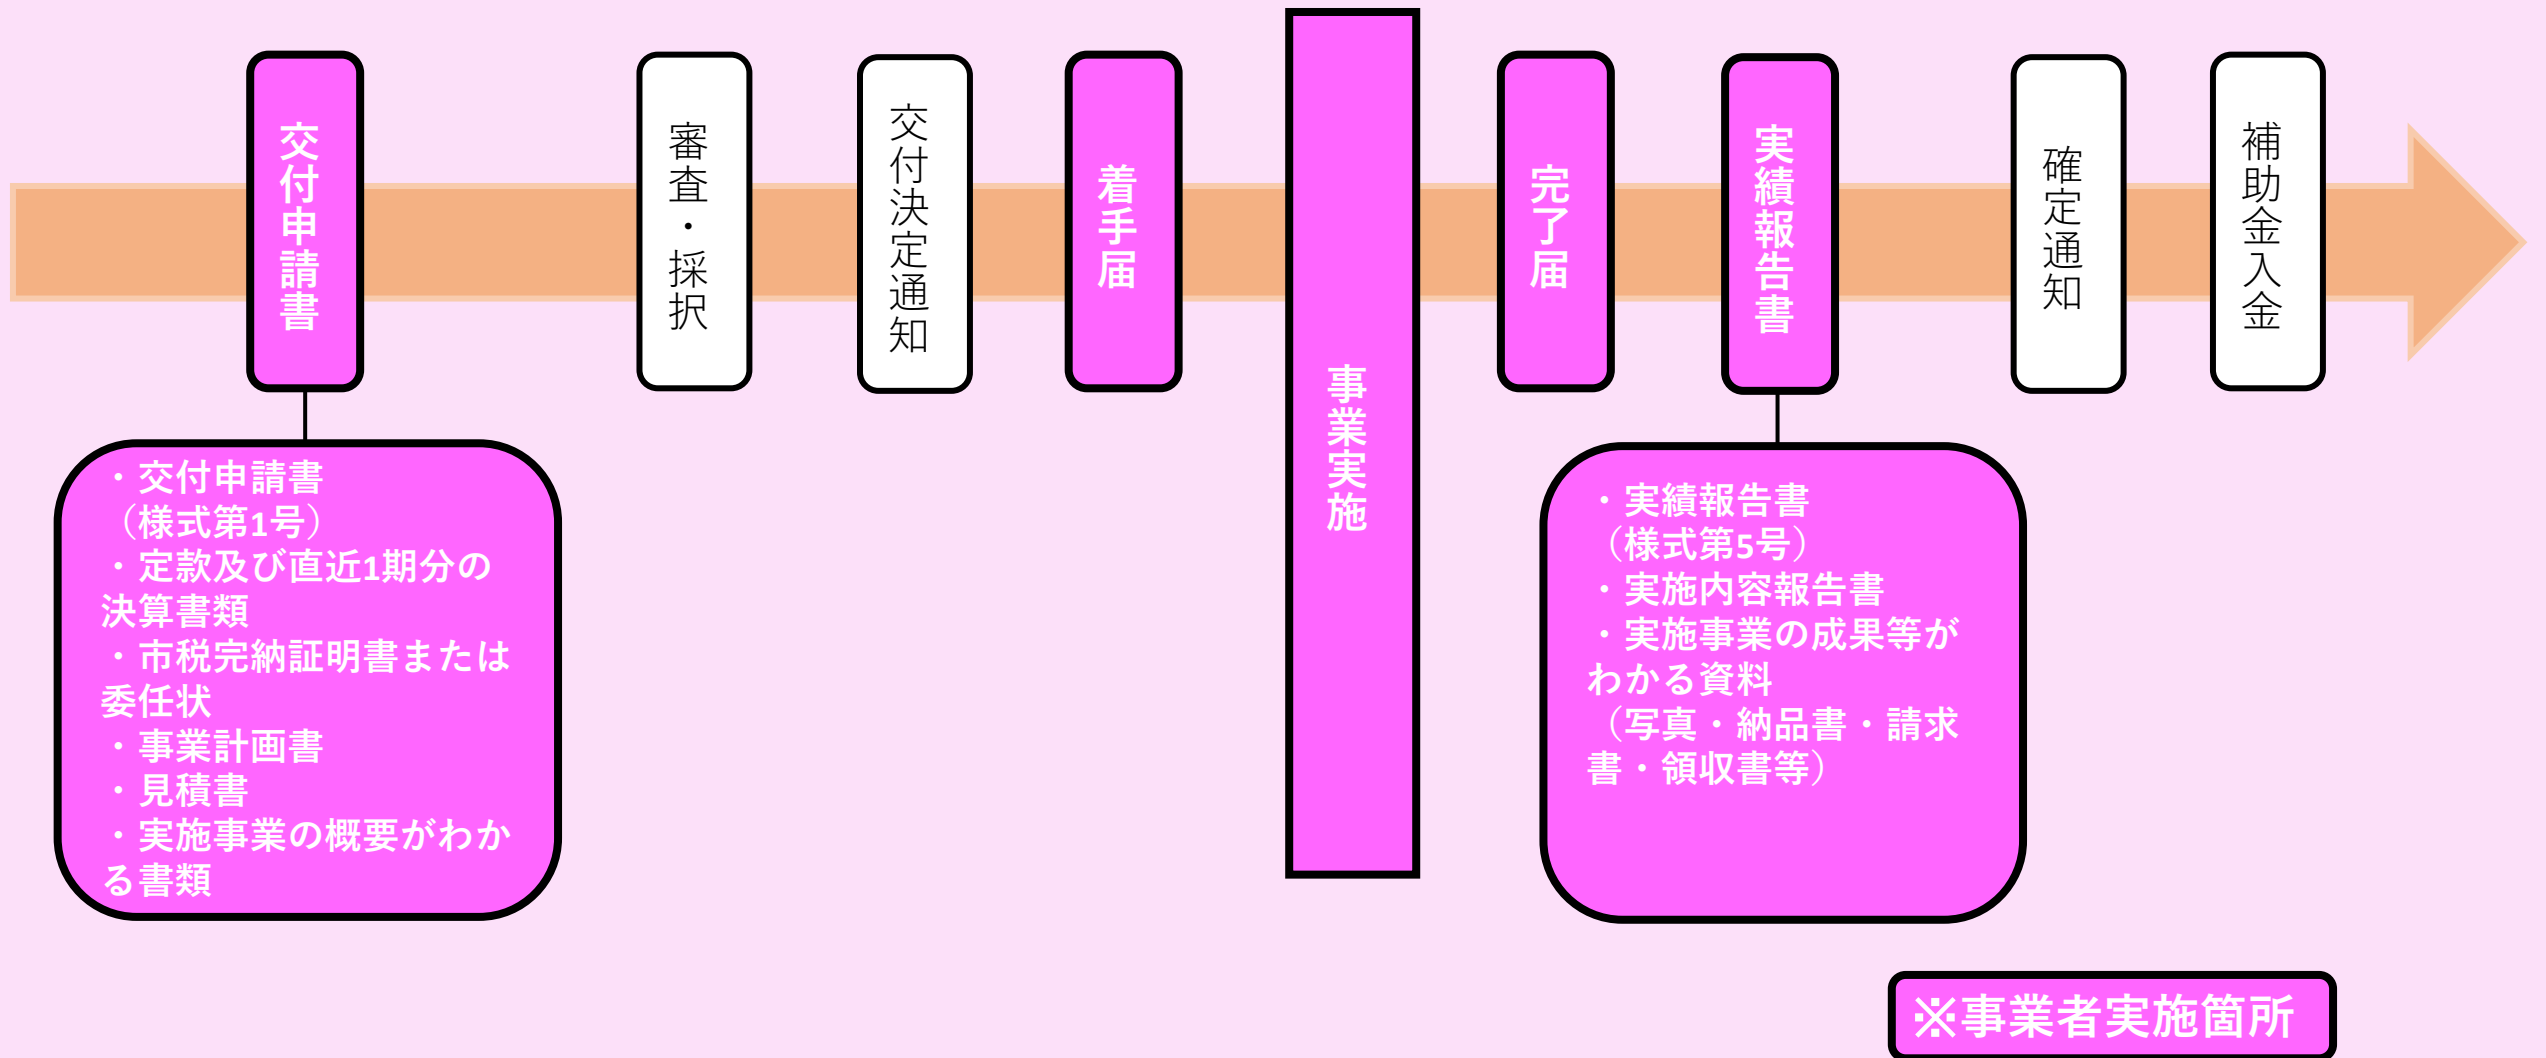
交付申請書

審査・採択

交付決定通知

着手届

事業実施

完了届

実績報告書

確定通知

補助金入金

・交付申請書
（様式第1号）
・定款及び直近1期分の決算書類
・市税完納証明書または委任状
・事業計画書
・見積書
・実施事業の概要がわかる書類

・実績報告書
（様式第5号）
・実施内容報告書
・実施事業の成果等がわかる資料
（写真・納品書・請求書・領収書等）

※事業者実施箇所